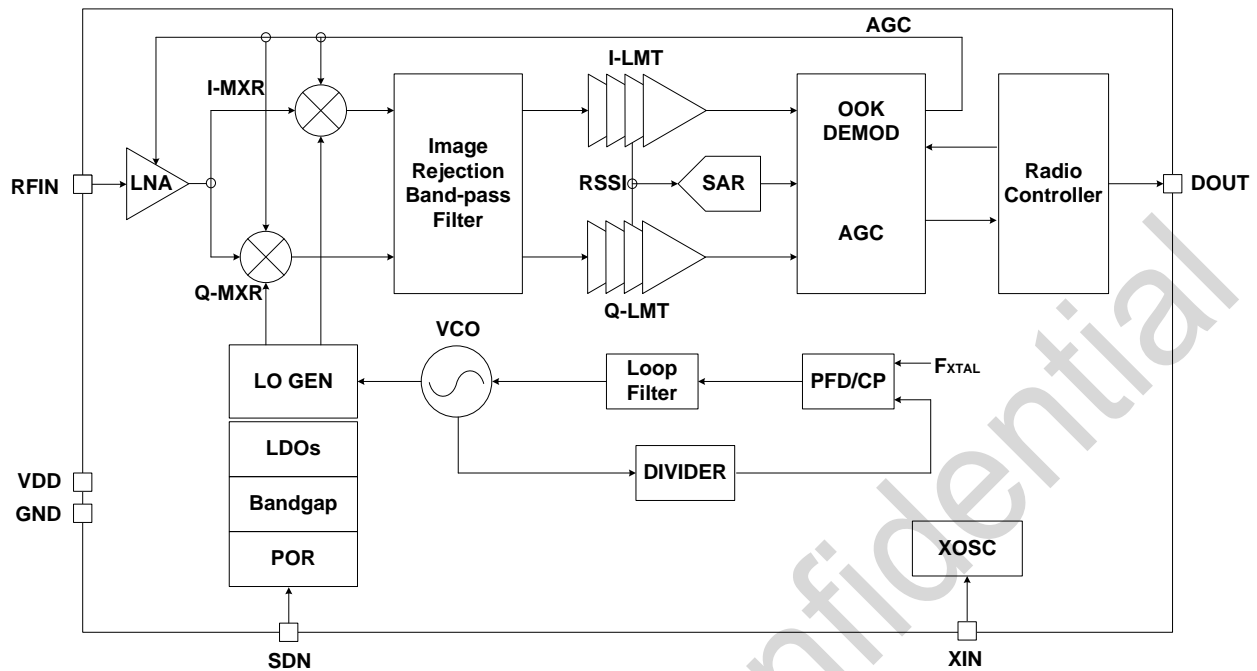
AGC

I-LMT

I-MXR

Image Rejection Band-pass Filter

OOK DEMOD

AGC

Radio Controller

RFIN

LNA

RSSI

SAR

DOUT

Q-MXR

Q-LMT

VCO

LO GEN

Loop Filter

PFD/CP

$F_{XTAL}$

LDOs

DIVIDER

VDD

GND

Bandgap

POR

XOSC

SDN

XIN

Confidential